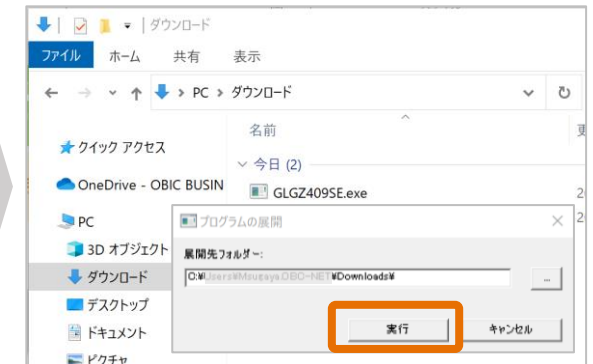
ダウンロード
ファイル ホーム 共有 表示
PC > ダウンロード
名前
今日 (2)
クイック アクセス
OneDrive - OBIC BUSIN
GLGZ409SE.exe
PC
プログラムの展開
3D オブジェクト
展開先フォルダー:
ダウンロード
C:¥Users¥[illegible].OBIC-NET¥Downloads¥
...
デスクトップ
ドキュメント
実行
キャンセル
ピクチャ